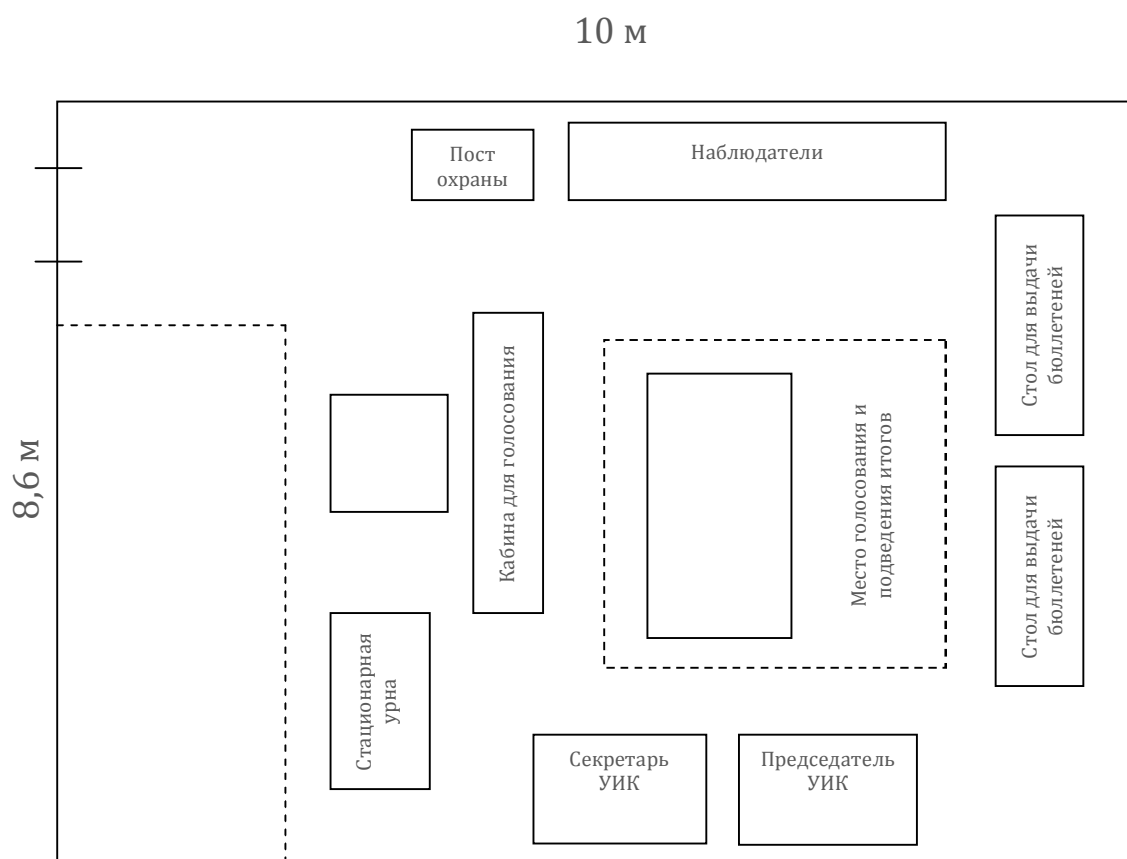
10 м

8,6 м

Пост охраны

Наблюдатели

Стол для выдачи бюллетеней

Кабина для голосования

Место голосования и подведения итогов

Стол для выдачи бюллетеней

Стационарная урна

Секретарь УИК

Председатель УИК